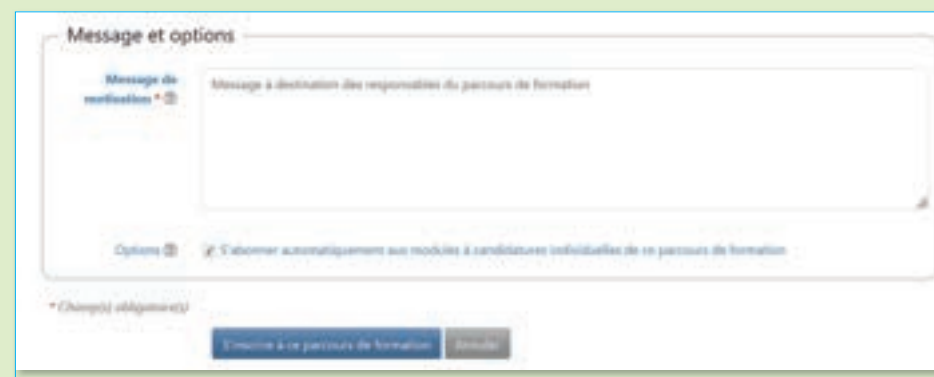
Message et options

Message de notification *

Message à destination des responsables du parcours de formation

Options

S'abonner automatiquement aux modules à candidatures individuelles de ce parcours de formation

* Champ(s) obligatoire(s)

S'inscrire à ce parcours de formation

Annuler